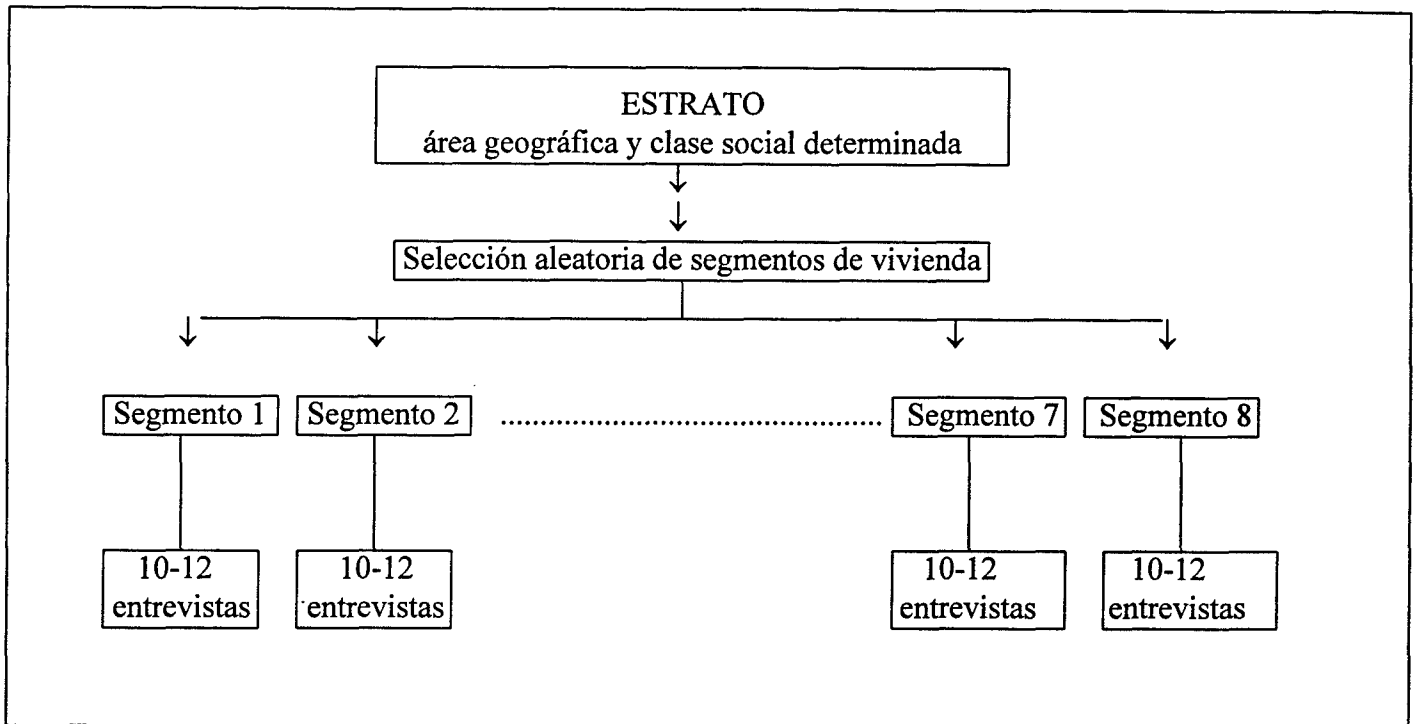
ESTRATO
área geográfica y clase social determinada

Selección aleatoria de segmentos de vivienda

Segmento 1

Segmento 2

Segmento 7

Segmento 8

10-12 entrevistas

10-12 entrevistas

10-12 entrevistas

10-12 entrevistas